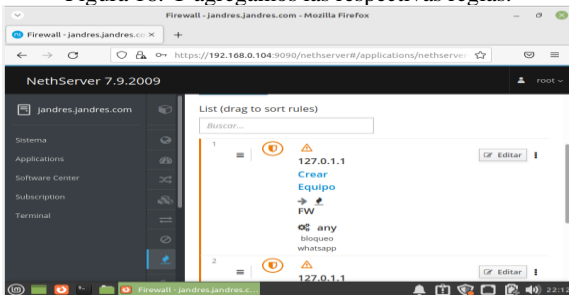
Figura 18: Y agregamos las respectivas reglas.

Firewall - jandres.jandres.com - Mozilla Firefox

Firewall - jandres.jandres.co ×

https://192.168.0.104:9090/nethserver#/applications/nethserver

NethServer 7.9.2009

root

jandres.jandres.com

Sistema

Applications

Software Center

Subscription

Terminal

List (drag to sort rules)

Buscar...

1

127.0.1.1

Crear

Equipo

FW

any

bloqueo

whatsapp

Editar

2

127.0.1.1

Editar

Firewall - jandres.jandres.c...

22:12